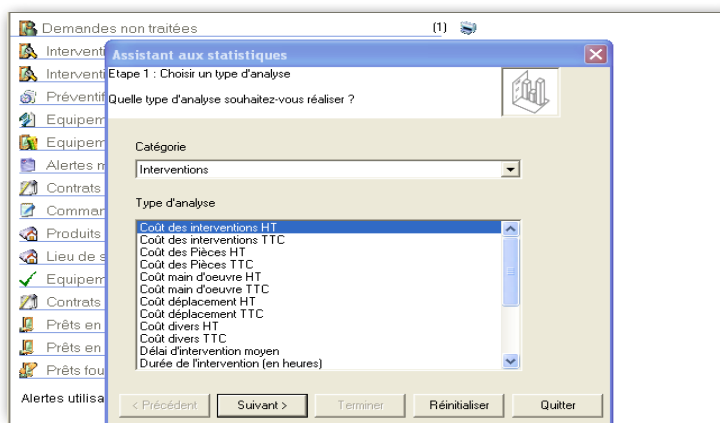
Demandes non traitées (1)
Interventi
Interventi
Préventif
Equipem
Equipem
Alertes m
Contrats
Comman
Produits
Lieu de s
Equipem
Contrats
Prêts en
Prêts en
Prêts fou
Alertes utilisa

Assistant aux statistiques
Etape 1 : Choisir un type d'analyse
Quelle type d'analyse souhaitez-vous réaliser ?

Catégorie
Interventions

Type d'analyse
Coût des interventions HT
Coût des interventions TTC
Coût des Pièces HT
Coût des Pièces TTC
Coût main d'oeuvre HT
Coût main d'oeuvre TTC
Coût déplacement HT
Coût déplacement TTC
Coût divers HT
Coût divers TTC
Délai d'intervention moyen
Durée de l'intervention (en heures)

< Précédent
Suivant >
Terminer
Réinitialiser
Quitter